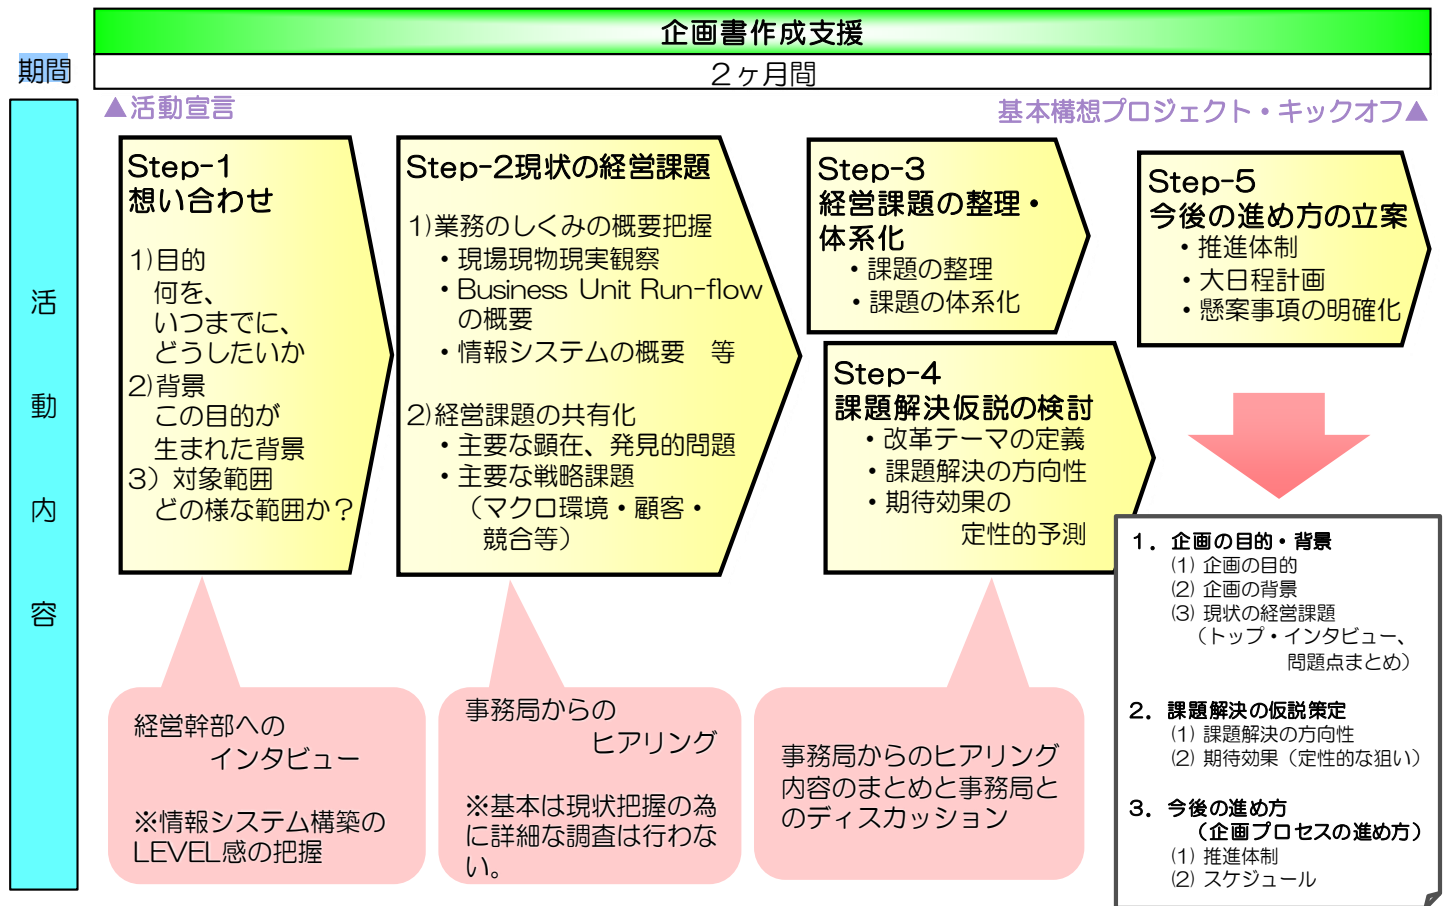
期間

企画書作成支援

２ヶ月間

▲活動宣言

基本構想プロジェクト・キックオフ▲

活

動

内

容

Step-1
想い合わせ

1)目的
何を、
いつまでに、
どうしたいか
2)背景
この目的が
生まれた背景
3）対象範囲
どの様な範囲か？

Step-2現状の経営課題

1)業務のしくみの概要把握
・現場現物現実観察
・Business Unit Run-flow の概要
・情報システムの概要　等

2)経営課題の共有化
・主要な顕在、発見的問題
・主要な戦略課題
（マクロ環境・顧客・競合等）

Step-3
経営課題の整理・体系化
・課題の整理
・課題の体系化

Step-4
課題解決仮説の検討
・改革テーマの定義
・課題解決の方向性
・期待効果の
定性的予測

Step-5
今後の進め方の立案
・推進体制
・大日程計画
・懸案事項の明確化

経営幹部への
インタビュー

※情報システム構築のLEVEL感の把握

事務局からの
ヒアリング

※基本は現状把握の為に詳細な調査は行わない。

事務局からのヒアリング内容のまとめと事務局とのディスカッション

1．企画の目的・背景
(1) 企画の目的
(2) 企画の背景
(3) 現状の経営課題
（トップ・インタビュー、
問題点まとめ）

2．課題解決の仮説策定
(1) 課題解決の方向性
(2) 期待効果（定性的な狙い）

3．今後の進め方
（企画プロセスの進め方）
(1) 推進体制
(2) スケジュール